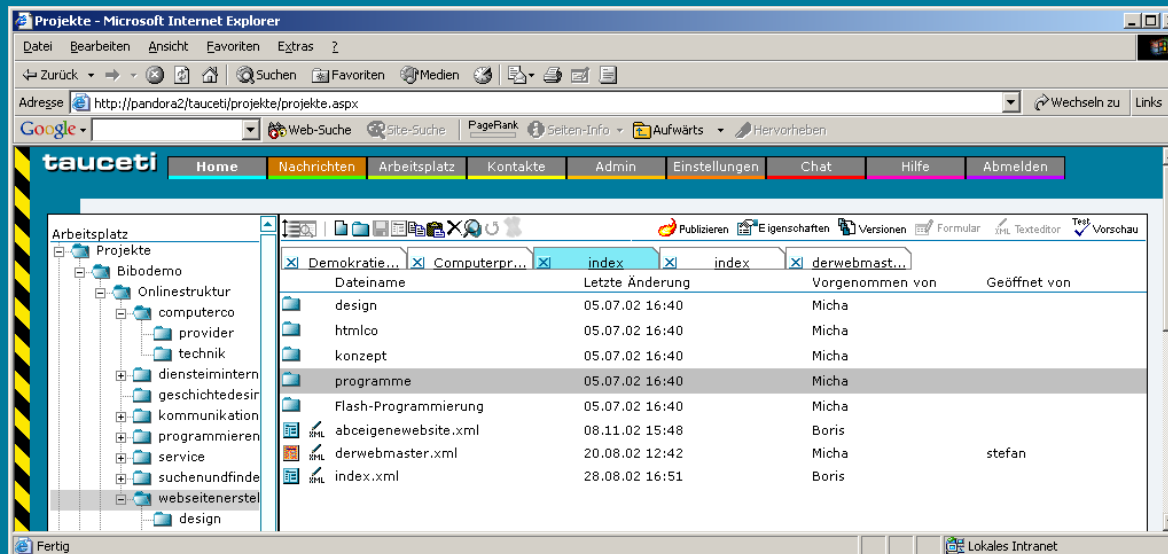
Projekte - Microsoft Internet Explorer

Datei Bearbeiten Ansicht Favoriten Extras ?

Zurück Suchen Favoriten Medien

Adresse http://pandora2/tauceti/projekte/projekte.aspx Wechseln zu Links

Google Web-Suche Site-Suche PageRank Seiten-Info Aufwärts Hervorheben

tauceti

Home Nachrichten Arbeitsplatz Kontakte Admin Einstellungen Chat Hilfe Abmelden

Arbeitsplatz
Projekte
Bibodemo
Onlinestruktur
computerco
provider
technik
diensteimintern
geschichtedesir
kommunikation
programmieren
service
suchenundfinde
webseitenerstel
design

Publizieren Eigenschaften Versionen Formular Texteditor Test Vorschau

Demokratie... Computerpr... index index derwebmast...

| Dateiname | Letzte Änderung | Vorgenommen von | Geöffnet von |
|---|---|---|---|
| design | 05.07.02 16:40 | Micha | |
| htmlco | 05.07.02 16:40 | Micha | |
| konzept | 05.07.02 16:40 | Micha | |
| programme | 05.07.02 16:40 | Micha | |
| Flash-Programmierung | 05.07.02 16:40 | Micha | |
| abceigenewebsite.xml | 08.11.02 15:48 | Boris | |
| derwebmaster.xml | 20.08.02 12:42 | Micha | stefan |
| index.xml | 28.08.02 16:51 | Boris | |

Fertig Lokales Intranet